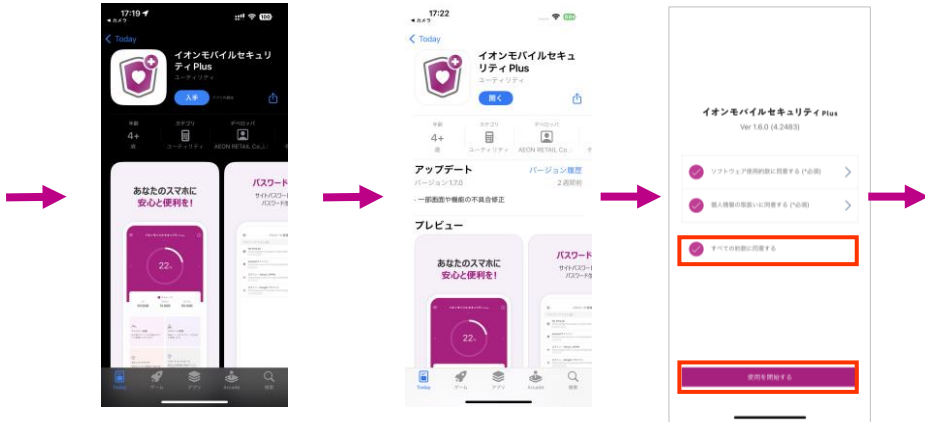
17:19

Today

イオンモバイルセキュリティ Plus
ユーティリティ

入手

年齢
4+
歳

カテゴリ
ユーティリティ

デベロッパ
AEON RETAIL Co.,Ltd.

あなたのスマホに
安心と便利を！

22

パスワード
サイトパスワード
パスワード

Today ゲーム アプリ Arcade 検索

17:22

Today

イオンモバイルセキュリティ Plus
ユーティリティ

開く

年齢
4+
歳

カテゴリ
ユーティリティ

デベロッパ
AEON RETAIL Co.,Ltd.

アップデート
バージョン履歴
バージョン 1.7.0
2 週間前

・一部画面や機能の不具合修正

プレビュー

あなたのスマホに
安心と便利を！

22

パスワード
サイトパスワード

Today ゲーム アプリ Arcade 検索

イオンモバイルセキュリティ Plus
Ver 1.6.0 (4.2483)

ソフトウェア使用許諾に同意する (*必須)

個人情報の取扱いに同意する (*必須)

すべての約款に同意する

使用を開始する